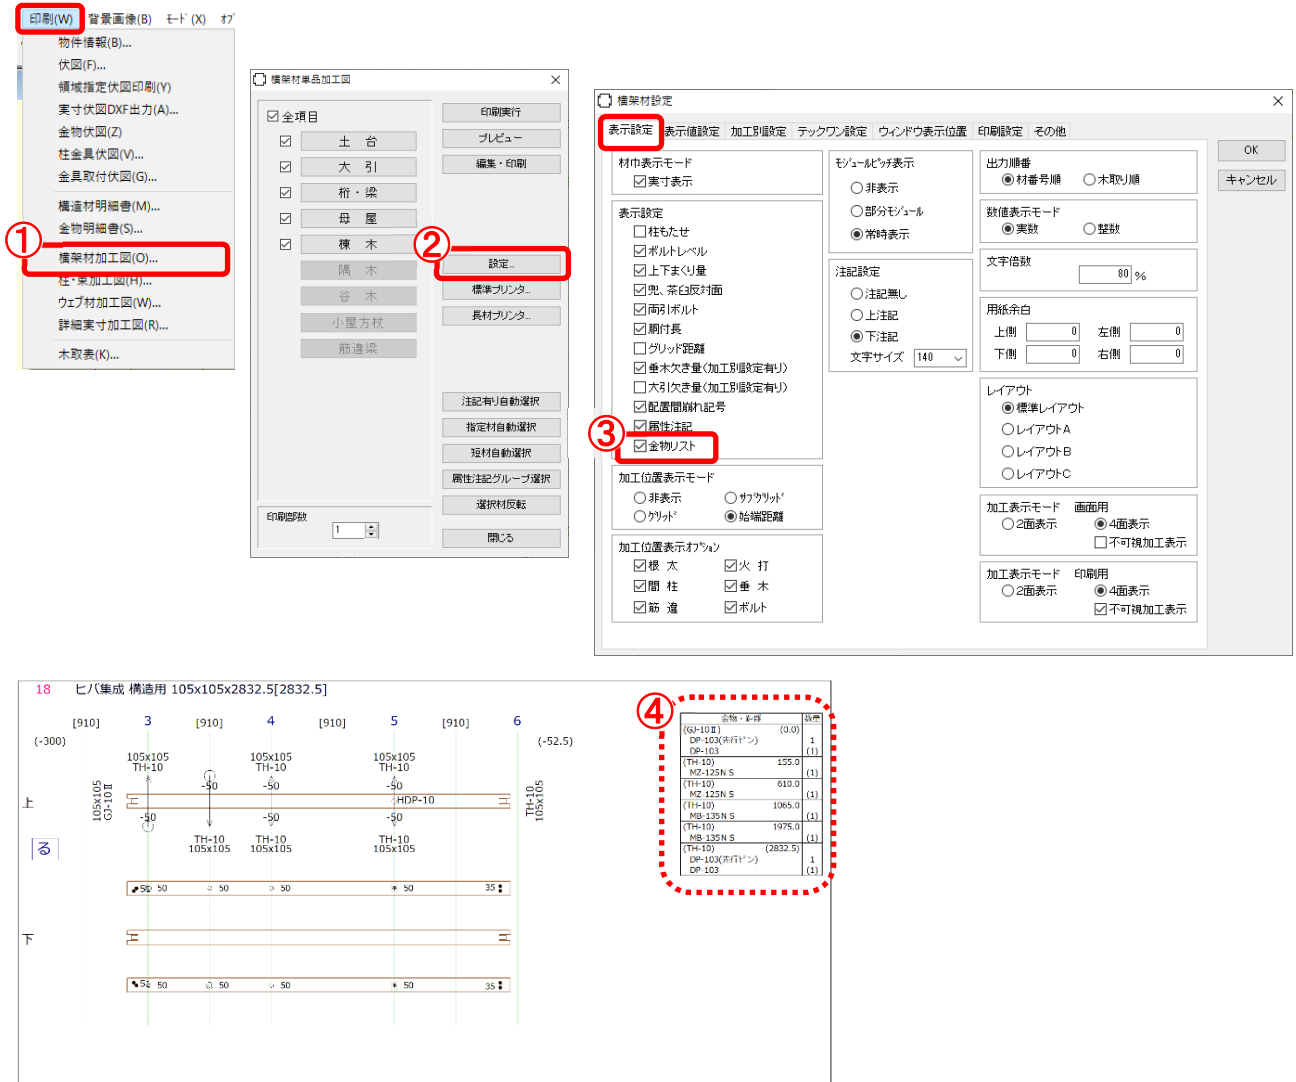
印刷(W) 背景画像(B) ﾓｰﾄﾞ(X) ｵﾌﾟ

物件情報(B)...
伏図(F)...
領域指定伏図印刷(Y)
実寸伏図DXF出力(A)...
金物伏図(Z)
柱金具伏図(V)...
金具取付伏図(G)...
構造材明細書(M)...
金物明細書(S)...
① 横架材加工図(O)...
柱・束加工図(H)...
ウェブ材加工図(W)...
詳細実寸加工図(R)...
木取表(K)...

横架材単品加工図

☑ 全項目
☑ 土 台
☑ 大 引
☑ 桁・梁
☑ 母 屋
☑ 棟 木
隅 木
谷 木
小屋方杖
筋違梁

印刷実行
プレビュー
編集・印刷
② 設定..
標準プリンタ..
長材プリンタ..
注記有り自動選択
指定材自動選択
短材自動選択
属性注記グループ選択
選択材反転
閉じる

印刷部数 1

横架材設定

表示設定 表示値設定 加工別設定 テックワン設定 ウィンドウ表示位置 印刷設定 その他

OK
キャンセル

材巾表示モード
☑実寸表示

表示設定
☐柱もたせ
☑ボルトレベル
☑上下まくり量
☑兜、茶臼反対面
☑両引ボルト
☑胴付長
☐グリッド距離
☑垂木欠き量(加工別設定有り)
☐大引欠き量(加工別設定有り)
☑配置間崩れ記号
☑属性注記
③ ☑金物リスト

ﾓｼﾞｭｰﾙﾋﾟｯﾁ表示
○非表示
○部分ﾓｼﾞｭｰﾙ
◉常時表示

注記設定
○注記無し
○上注記
◉下注記
文字サイズ 140

出力順番
◉材番号順 ○木取り順

数値表示モード
◉実数 ○整数

文字倍数
80 %

用紙余白
上側 0 左側 0
下側 0 右側 0

レイアウト
◉標準レイアウト
○レイアウトA
○レイアウトB
○レイアウトC

加工位置表示モード
○非表示 ○ｻﾌﾞｸﾞﾘｯﾄﾞ
○ｸﾞﾘｯﾄﾞ ◉始端距離

加工位置表示ｵﾌﾟｼｮﾝ
☑根 太 ☑火 打
☑間 柱 ☑垂 木
☑筋 違 ☑ボルト

加工表示モード 画面用
○2面表示 ◉4面表示
☐不可視加工表示

加工表示モード 印刷用
○2面表示 ◉4面表示
☑不可視加工表示

18 ヒバ集成 構造用 105x105x2832.5[2832.5]

[910] 3 [910] 4 [910] 5 [910] 6
(-300) (-52.5)
105x105 TH-10 105x105 TH-10 105x105 TH-10
-50 -50 -50
上 105x105 GJ-10 II HDP-10 TH-10 105x105
-50 -50 -50
TH-10 105x105 TH-10 105x105 TH-10 105x105
る
50 50 50 50 50 50 50 35
下
50 50 50 50 50 50 50 35

④
| 金物・釘・部 | 数量 |
|---|---|
| (GJ-10 II) (0.0) DP-103(先行ﾋﾟﾝ) DP-103 | 1 (1) |
| (TH-10) 155.0 MZ-125N S | (1) |
| (TH-10) 610.0 MZ-125N S | (1) |
| (TH-10) 1065.0 MB-135N S | (1) |
| (TH-10) 1975.0 MB-135N S | (1) |
| (TH-10) (2832.5) DP-103(先行ﾋﾟﾝ) DP-103 | 1 (1) |